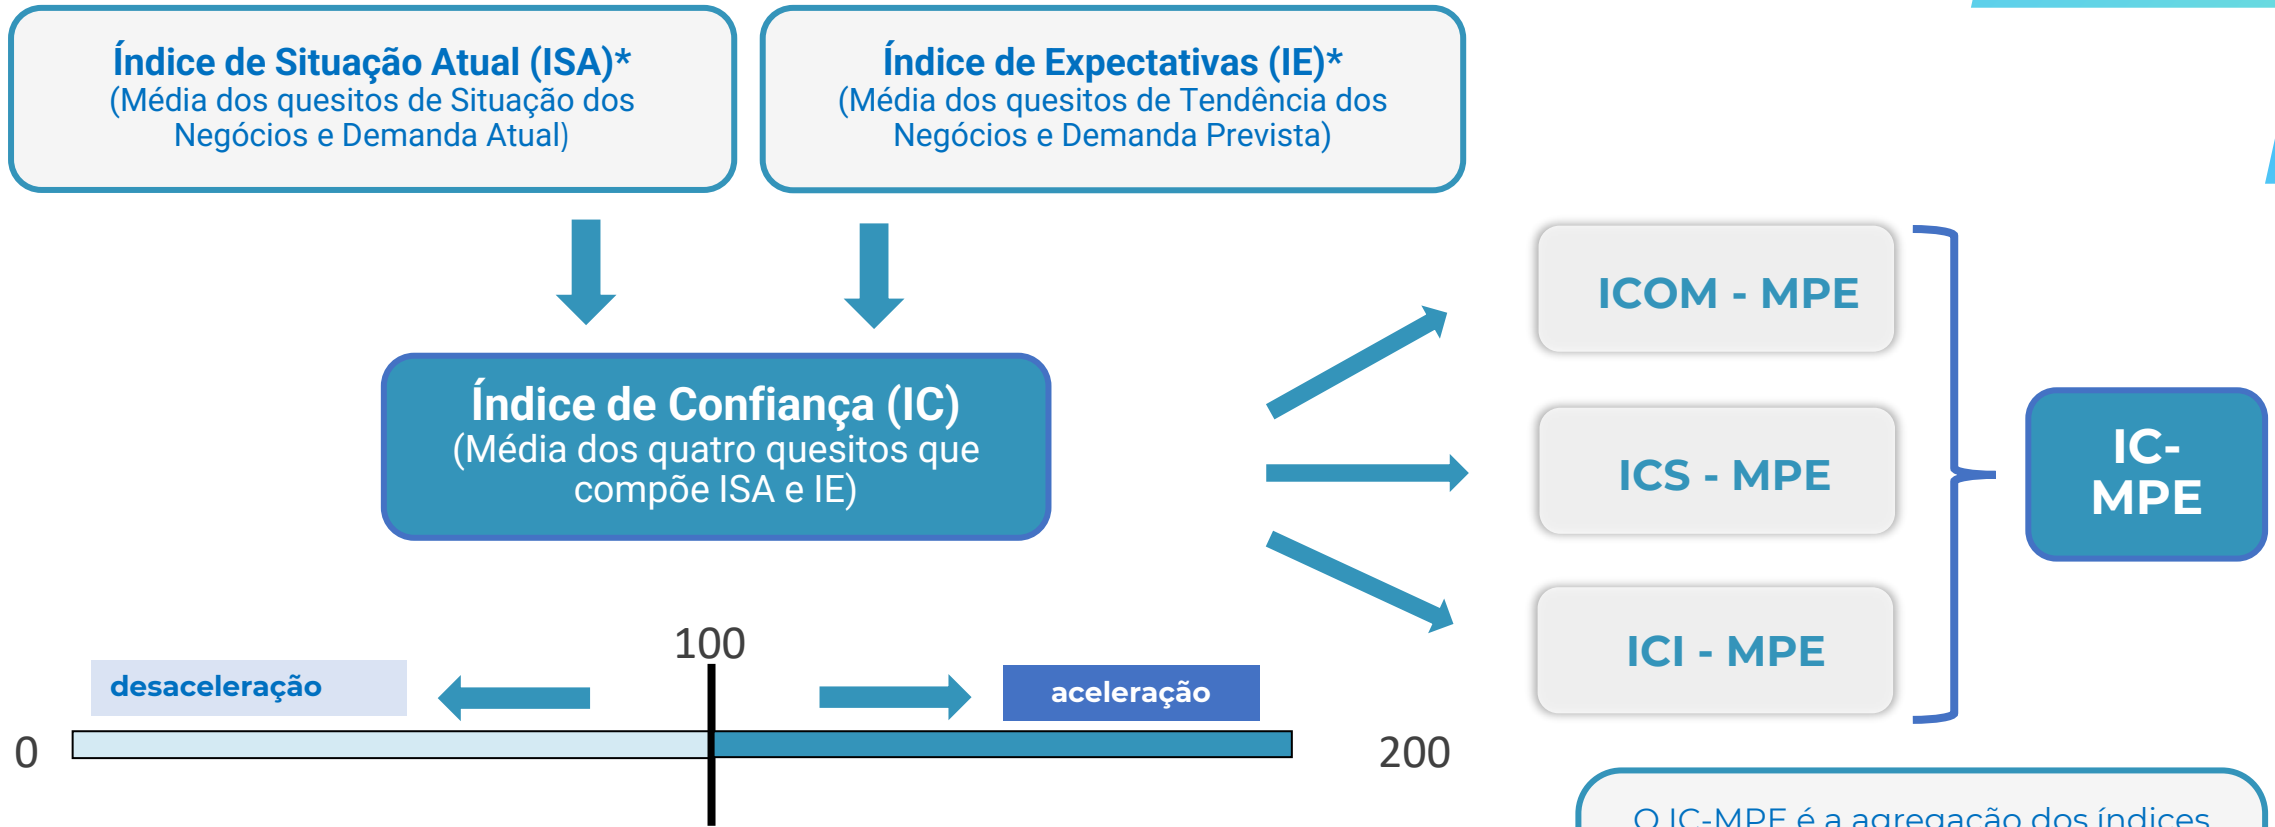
Índice de Situação Atual (ISA)*
(Média dos quesitos de Situação dos Negócios e Demanda Atual)

Índice de Expectativas (IE)*
(Média dos quesitos de Tendência dos Negócios e Demanda Prevista)

Índice de Confiança (IC)
(Média dos quatro quesitos que compõe ISA e IE)

ICOM - MPE

ICS - MPE

ICI - MPE

IC-MPE

100

desaceleração

aceleração

0

200

O IC-MPE é a agregação dos índices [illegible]